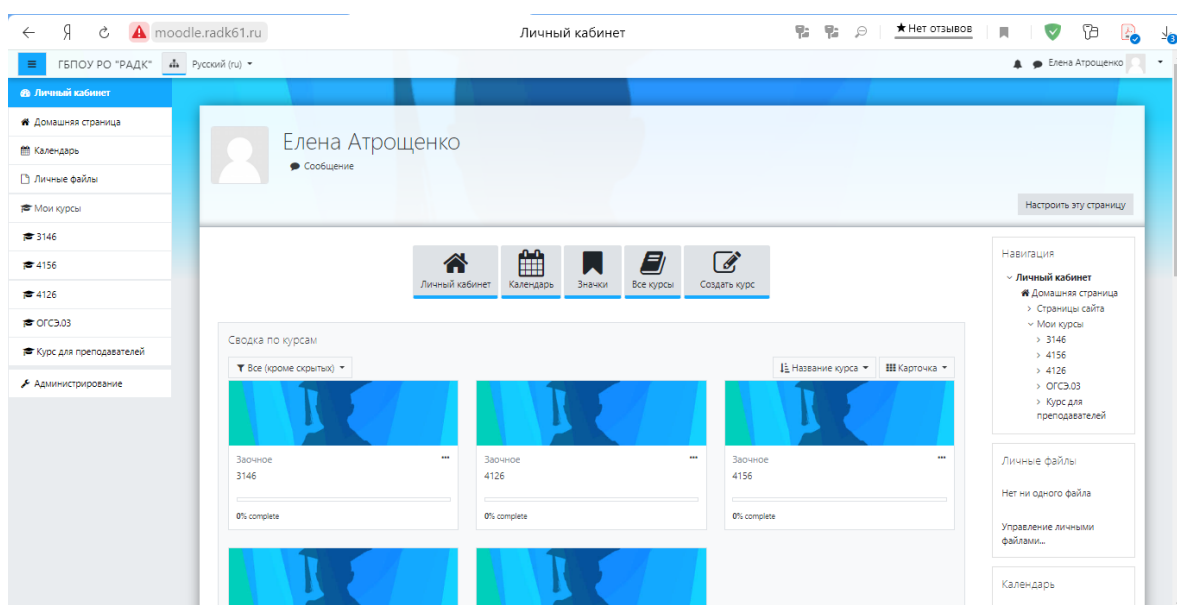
Я moodle.radk61.ru Личный кабинет ★ Нет отзывов

ГБПОУ РО "РАДК" Русский (ru)

Елена Атрощенко

Личный кабинет
Домашняя страница
Календарь
Личные файлы
Мои курсы
3146
4156
4126
ОГСЭ.03
Курс для преподавателей
Администрирование

Елена Атрощенко
Сообщение

Настроить эту страницу

Личный кабинет
Календарь
Значки
Все курсы
Создать курс

Сводка по курсам

Все (кроме скрытых)
Название курса
Карточка

Заочное
3146
0% complete

Заочное
4126
0% complete

Заочное
4156
0% complete

Навигация
Личный кабинет
Домашняя страница
Страницы сайта
Мои курсы
3146
4156
4126
ОГСЭ.03
Курс для преподавателей

Личные файлы
Нет ни одного файла
Управление личными файлами...

Календарь